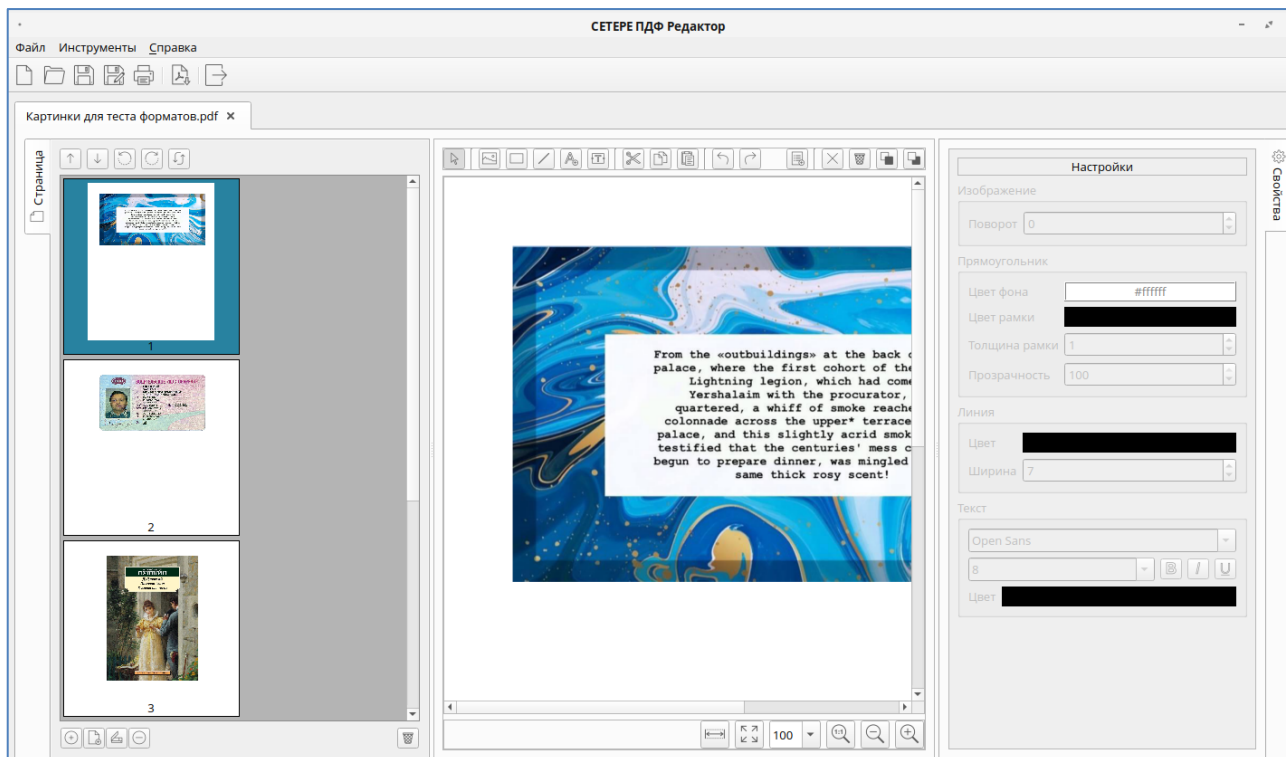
СЕТЕРЕ ПДФ Редактор

Файл Инструменты Справка

Картинки для теста форматов.pdf ×

Страница

1

2

3

From the «outbuildings» at the back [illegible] palace, where the first cohort of the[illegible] Lightning legion, which had come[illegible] Yershalaim with the procurator, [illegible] quartered, a whiff of smoke reache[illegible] colonnade across the upper* terrace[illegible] palace, and this slightly acrid smok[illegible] testified that the centuries' mess c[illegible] begun to prepare dinner, was mingled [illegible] same thick rosy scent!

100

Настройки

Изображение

Поворот 0

Прямоугольник

Цвет фона #ffffff

Цвет рамки

Толщина рамки 1

Прозрачность 100

Линия

Цвет

Ширина 7

Текст

Open Sans

8

Цвет

Свойства